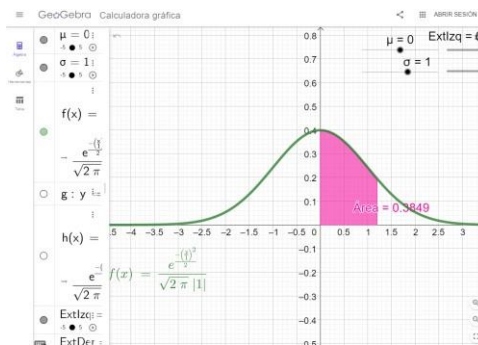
≡ GeoGebra Calculadora gráfica

ABRIR SESIÓN

μ = 0
-5 5

σ = 1
-5 5

f(x) =

$\frac{e^{-\frac{(\cdot)^2}{\cdot}}}{\sqrt{2\pi}}$

g : y

h(x) =

$\frac{e^{-\cdot}}{\sqrt{2\pi}}$

$f(x) = \frac{e^{-\frac{(\cdot)^2}{2}}}{\sqrt{2\pi}\,|1|}$

ExtIzq =
-5 5

ExtDer =

μ = 0
σ = 1
ExtIzq = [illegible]

Área = 0.3849

0.8
0.7
0.6
0.5
0.4
0.3
0.2
0.1
-0.1
-0.2
-0.3
-0.4

5 -4 -3.5 -3 -2.5 -2 -1.5 -1 -0.5 0 0.5 1 1.5 2 2.5 3